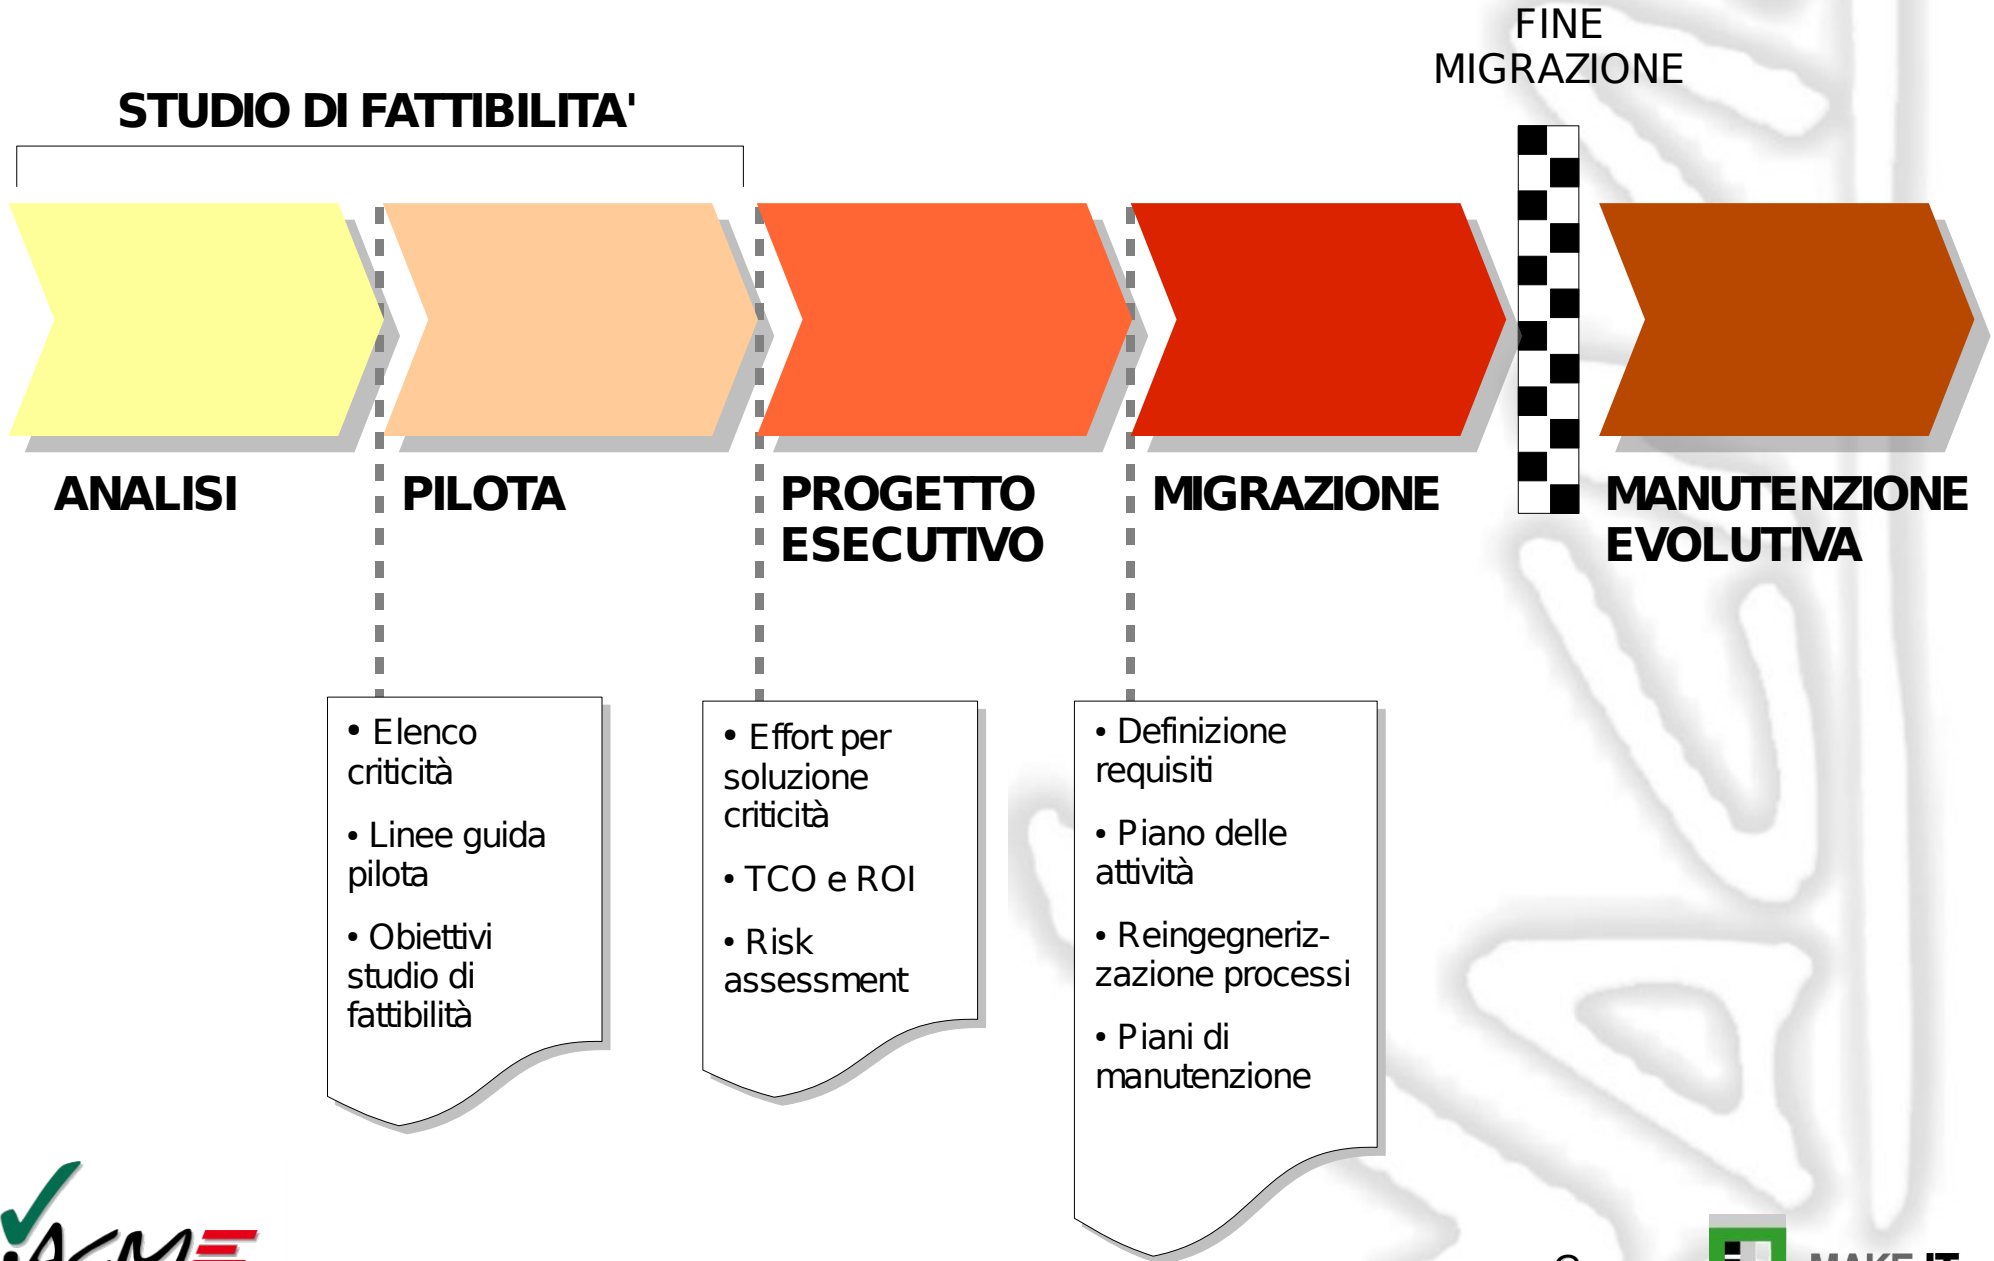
FINE MIGRAZIONE

STUDIO DI FATTIBILITA'

ANALISI

PILOTA

PROGETTO ESECUTIVO

MIGRAZIONE

MANUTENZIONE EVOLUTIVA

• Elenco criticità

• Linee guida pilota

• Obiettivi studio di fattibilità

• Effort per soluzione criticità

• TCO e ROI

• Risk assessment

• Definizione requisiti

• Piano delle attività

• Reingegnerizzazione processi

• Piani di manutenzione

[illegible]